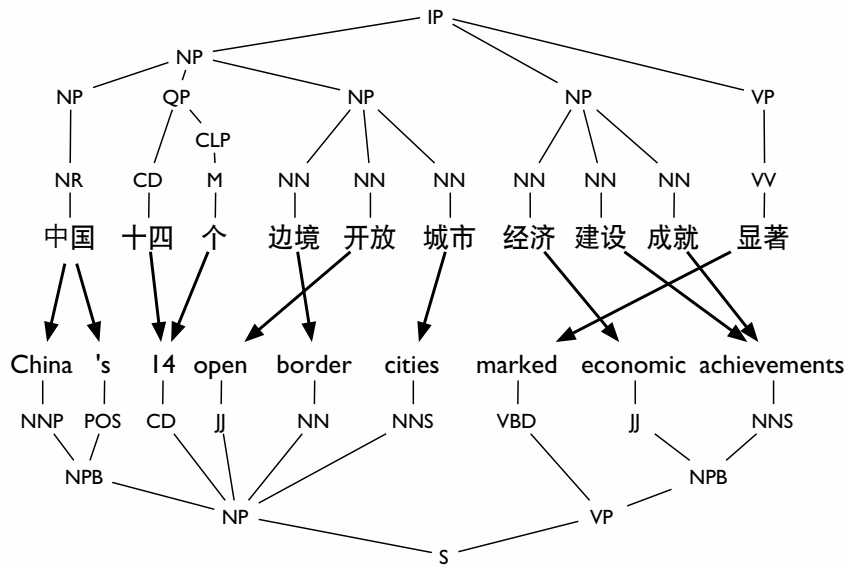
IP

NP

NP QP NP NP VP

CLP

NR CD M NN NN NN NN NN NN VV

中国 十四 个 边境 开放 城市 经济 建设 成就 显著

China 's 14 open border cities marked economic achievements

NNP POS CD JJ NN NNS VBD JJ NNS

NPB NPB

NP VP

S